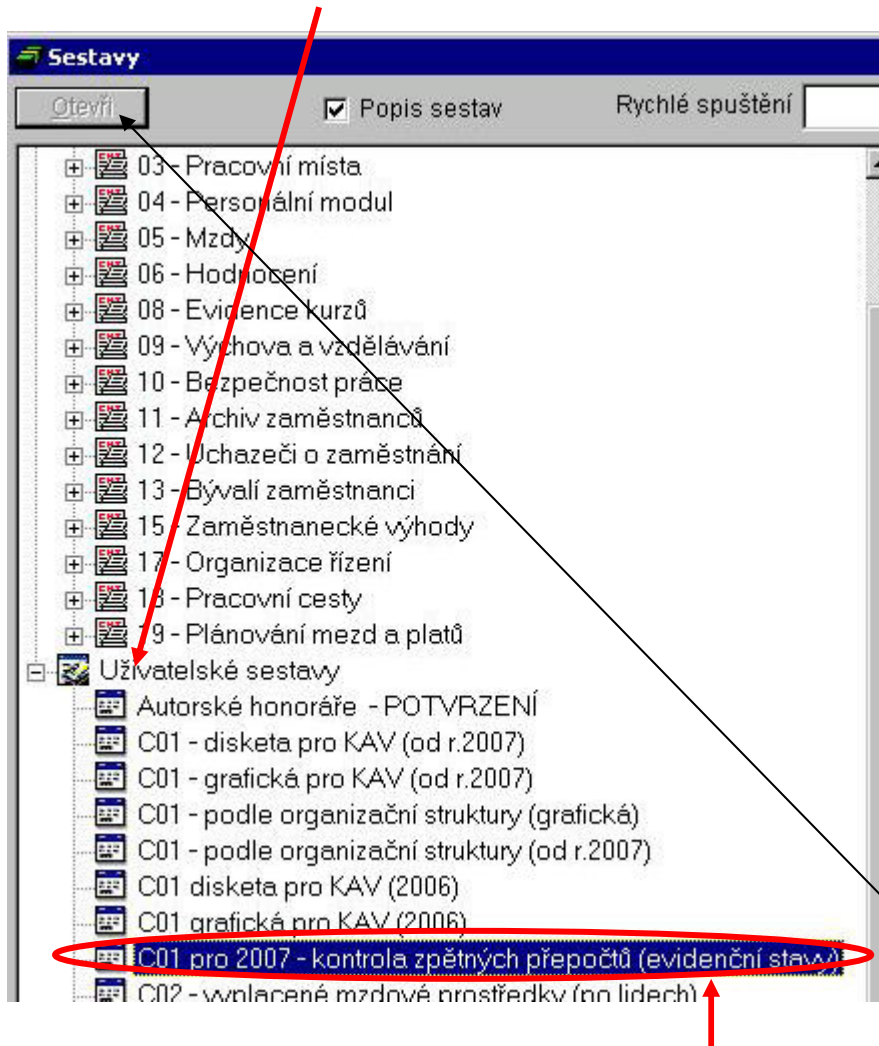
Sestavy

Otevři

Popis sestav

Rychlé spuštění

03 - Pracovní místa
04 - Personální modul
05 - Mzdy
06 - Hodnocení
08 - Evidence kurzů
09 - Výchova a vzdělávání
10 - Bezpečnost práce
11 - Archiv zaměstnanců
12 - Uchazeči o zaměstnání
13 - Bývalí zaměstnanci
15 - Zaměstnanecké výhody
17 - Organizace řízení
18 - Pracovní cesty
19 - Plánování mezd a platů
Uživatelské sestavy
Autorské honoráře - POTVRZENÍ
C01 - disketa pro KAV (od r.2007)
C01 - grafická pro KAV (od r.2007)
C01 - podle organizační struktury (grafická)
C01 - podle organizační struktury (od r.2007)
C01 disketa pro KAV (2006)
C01 grafická pro KAV (2006)
C01 pro 2007 - kontrola zpětných přepočtů (evidenční stavy)
C02 - vyplacené mzdové prostředky (po lidech)